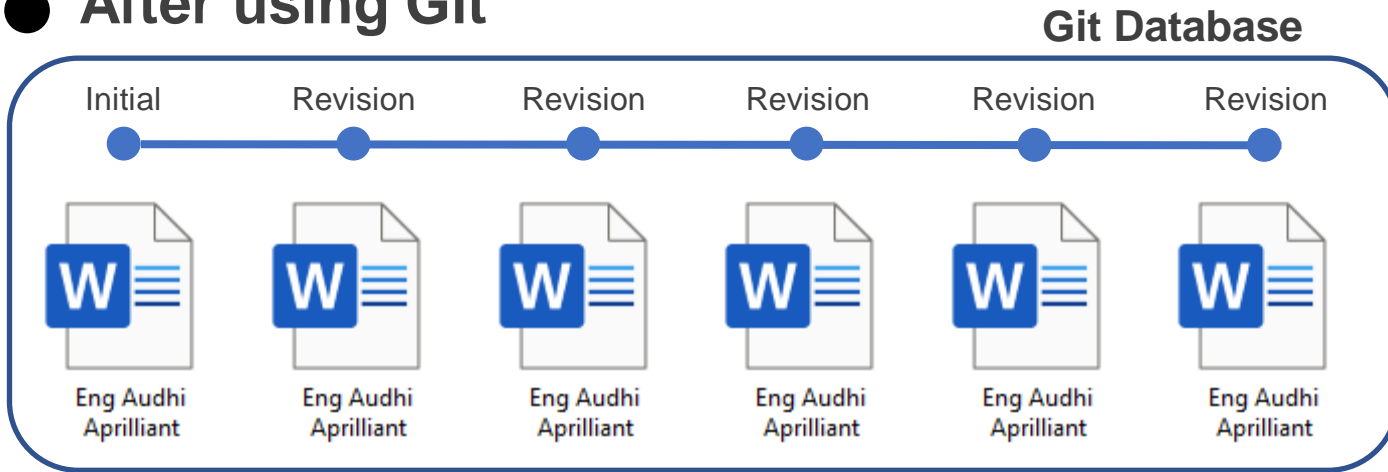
● After using Git

Git Database

Initial Revision Revision Revision Revision Revision

W Eng Audhi Aprilliant

W Eng Audhi Aprilliant

W Eng Audhi Aprilliant

W Eng Audhi Aprilliant

W Eng Audhi Aprilliant

W Eng Audhi Aprilliant